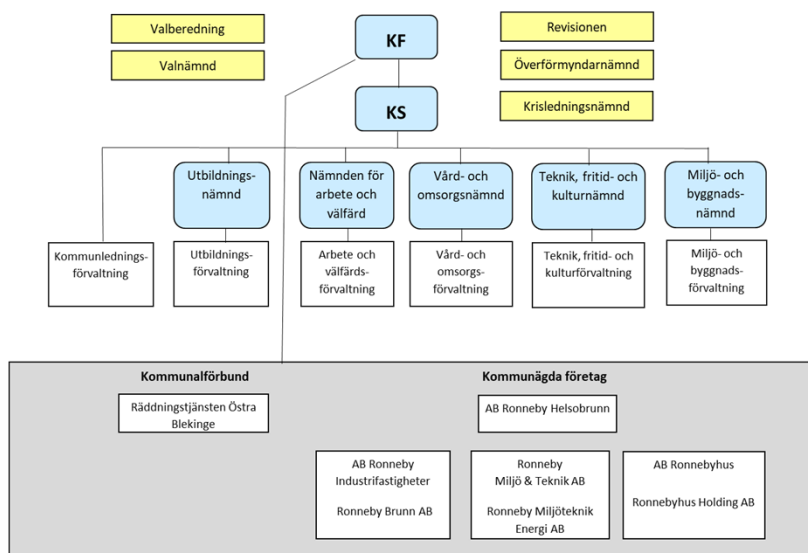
Valberedning

Valnämnd

KF

Revisionen

Överförmyndarnämnd

Krisledningsnämnd

KS

Utbildningsnämnd

Nämnden för arbete och välfärd

Vård- och omsorgsnämnd

Teknik, fritid- och kulturnämnd

Miljö- och byggnadsnämnd

Kommunledningsförvaltning

Utbildningsförvaltning

Arbete och välfärdsförvaltning

Vård- och omsorgsförvaltning

Teknik, fritid- och kulturförvaltning

Miljö- och byggnadsförvaltning

Kommunalförbund

Räddningstjänsten Östra Blekinge

Kommunägda företag

AB Ronneby Helsobrunn

AB Ronneby Industrifastigheter

Ronneby Brunn AB

Ronneby Miljö & Teknik AB

Ronneby Miljöteknik Energi AB

AB Ronnebyhus

Ronnebyhus Holding AB